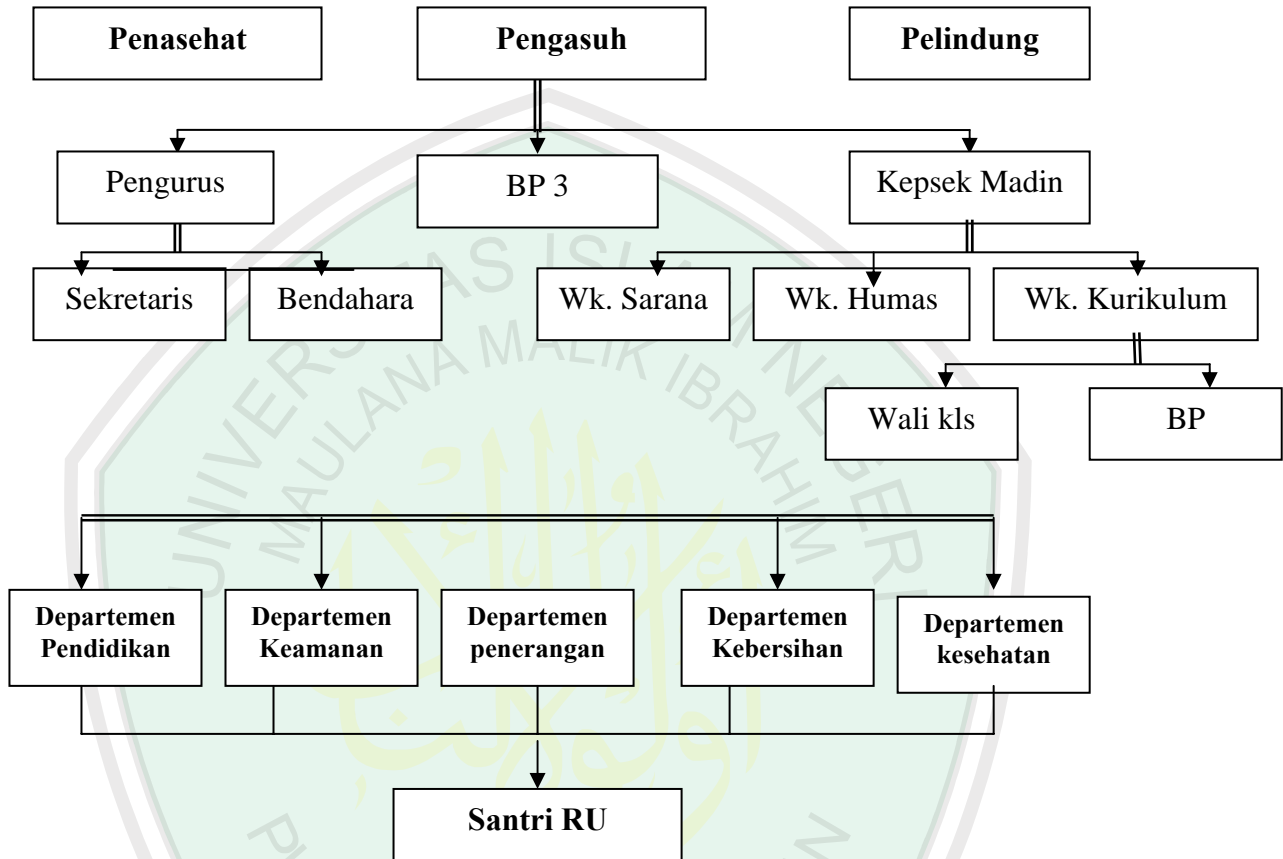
Penasehat

Pengasuh

Pelindung

Pengurus

BP 3

Kepsek Madin

Sekretaris

Bendahara

Wk. Sarana

Wk. Humas

Wk. Kurikulum

Wali kls

BP

Departemen Pendidikan

Departemen Keamanan

Departemen penerangan

Departemen Kebersihan

Departemen kesehatan

Santri RU